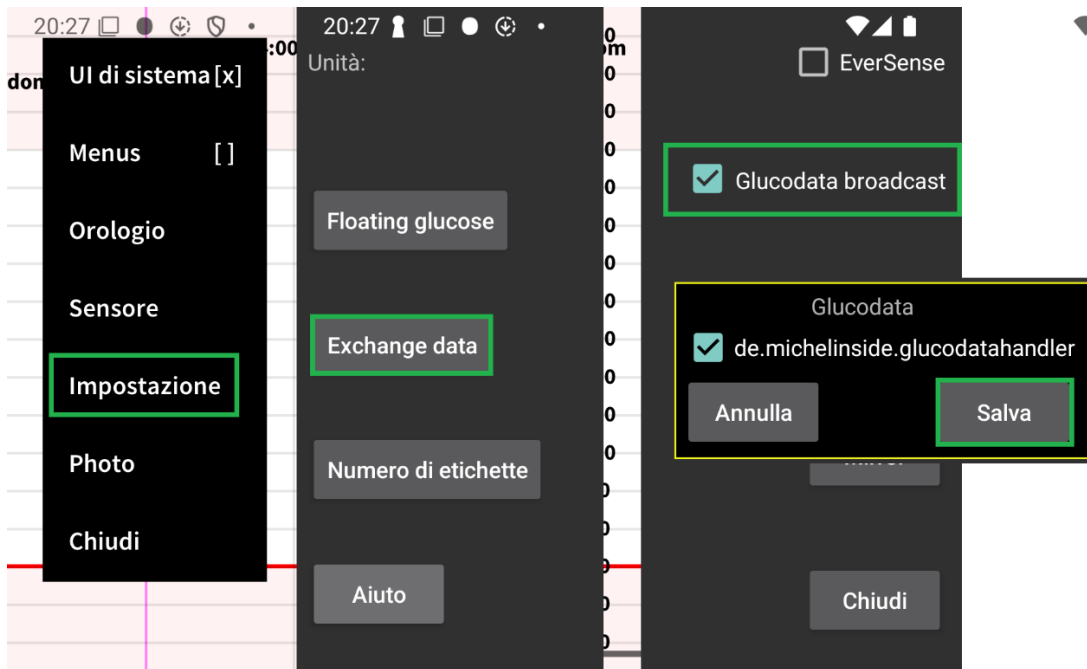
20:27

UI di sistema [x]

Menus [ ]

Orologio

Sensore

Impostazione

Photo

Chiudi

20:27

Unità:

Floating glucose

Exchange data

Numero di etichette

Aiuto

EverSense

Glucodata broadcast

Glucodata

de.michelinside.glucodatahandler

Annulla

Salva

Chiudi